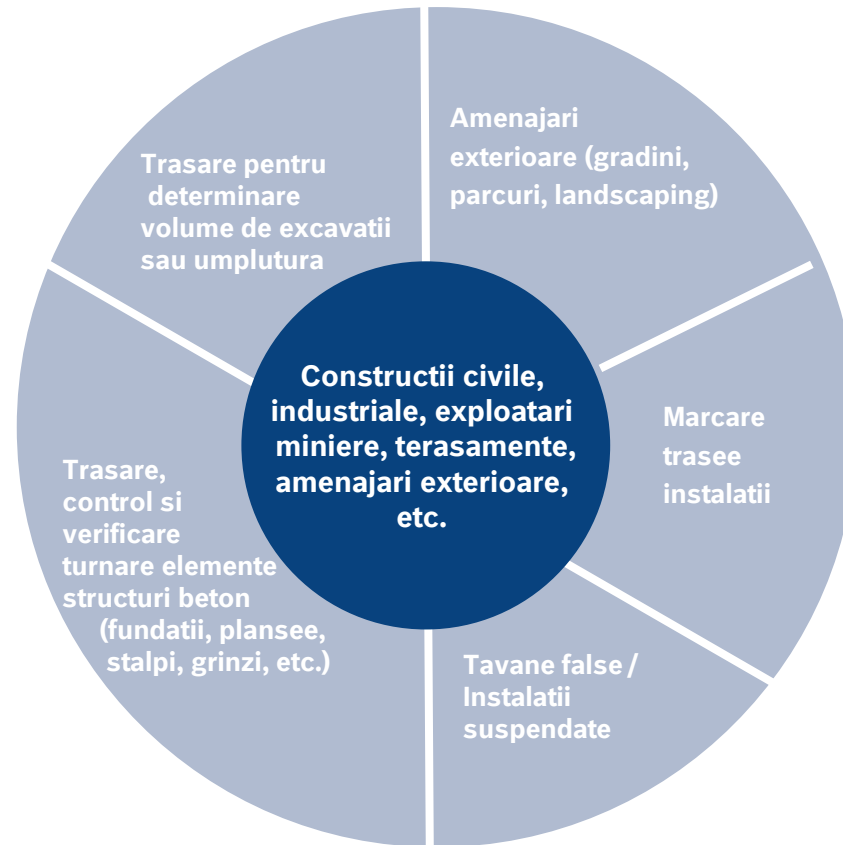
Constructii civile, industriale, exploatari miniere, terasamente, amenajari exterioare, etc.

Amenajari exterioare (gradini, parcuri, landscaping)

Marcare trasee instalatii

Tavane false / Instalatii suspendate

Trasare, control si verificare turnare elemente structuri beton (fundatii, plansee, stalpi, grinzi, etc.)

Trasare pentru determinare volume de excavatii sau umplutura